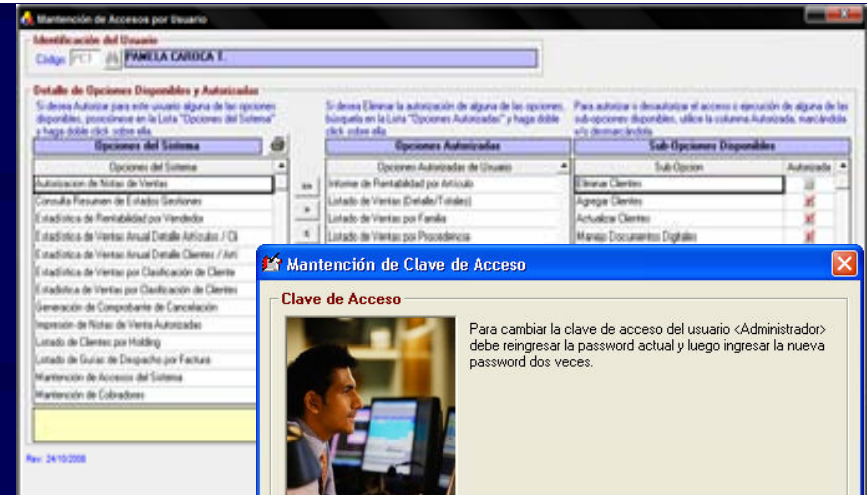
Mantención de Accesos por Usuario

Identificación del Usuario

Código PCT PAMELA CAROCA T.

Detalle de Opciones Disponibles y Autorizadas

Si desea Autorizar para este usuario alguna de las opciones disponibles, posiciónese en la Lista "Opciones del Sistema" y haga doble click sobre ella.

Si desea Eliminar la autorización de alguna de las opciones, búsquela en la Lista "Opciones Autorizadas" y haga doble click sobre ella.

Para autorizar o desautorizar el acceso o ejecución de alguna de las sub-opciones disponibles, utilice la columna Autorizada, marcándola y/o desmarcándola.

Opciones del Sistema

| Opciones del Sistema |
|---|
| Autorizacion de Notas de Ventas |
| Consulta Resumen de Estados Gestiones |
| Estadística de Rentabilidad por Vendedor |
| Estadística de Ventas Anual Detalle Artículos / Cli |
| Estadística de Ventas Anual Detalle Clientes / Art |
| Estadística de Ventas por Clasificación de Cliente |
| Estadística de Ventas por Clasificación de Clientes |
| Generación de Comprobante de Cancelación |
| Impresión de Notas de Venta Autorizadas |
| Listado de Clientes por Holding |
| Listado de Guías de Despacho por Factura |
| Mantención de Accesos del Sistema |
| Mantención de Cobradores |

Opciones Autorizadas

| Opciones Autorizadas de Usuario |
|---|
| Informe de Rentabilidad por Artículo |
| Listado de Ventas (Detalle/Totales) |
| Listado de Ventas por Familia |
| Listado de Ventas por Procedencia |

Sub Opciones Disponibles

| Sub Opción | Autorizada |
|---|---|
| Eliminar Clientes | |
| Agregar Clientes | |
| Actualizar Clientes | |
| Manejo Documentos Digitales | |

Rev: 24/10/2008

Mantención de Clave de Acceso

Clave de Acceso

Para cambiar la clave de acceso del usuario <Administrador> debe reingresar la password actual y luego ingresar la nueva password dos veces.